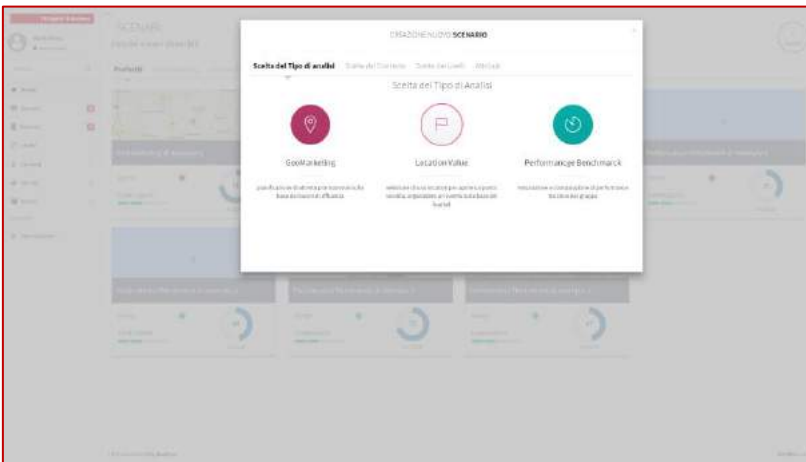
SCENARI

CREAZIONE NUOVO SCENARIO

Scelta del Tipo di analisi | Scelta del Contesto | Scelta dei Livelli | Riepilogo

Scelta del Tipo di Analisi

GeoMarketing

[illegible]

Location Value

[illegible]

Performance Benchmark

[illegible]